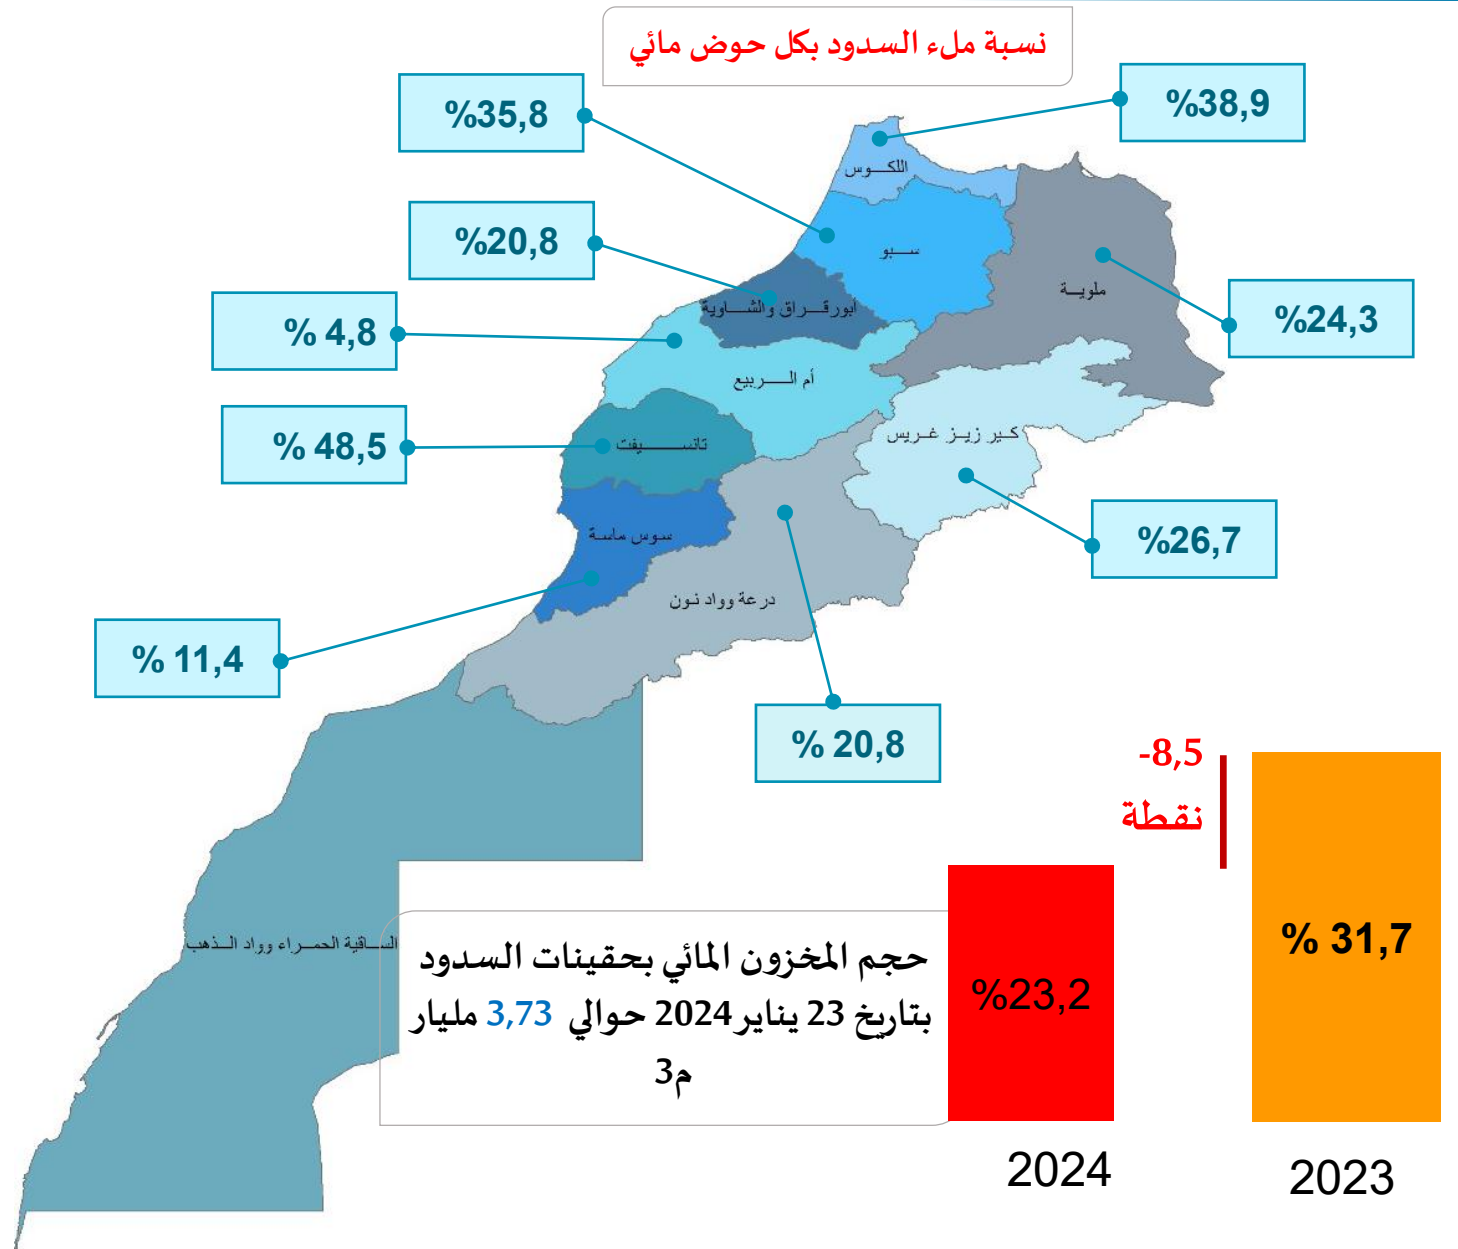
نسبة ملء السدود بكل حوض مائي

%35,8

%38,9

%20,8

% 4,8

% 48,5

% 11,4

%24,3

%26,7

% 20,8

اللكوس

سبو

ملوية

ابورقراق والشاوية

أم الربيع

تانسيفت

كير زيز غريس

سوس ماسة

درعة وواد نون

الساقية الحمراء وواد الذهب

-8,5
نقطة

حجم المخزون المائي بحقينات السدود بتاريخ 23 يناير 2024 حوالي 3,73 مليار م3

%23,2

% 31,7

2024

2023